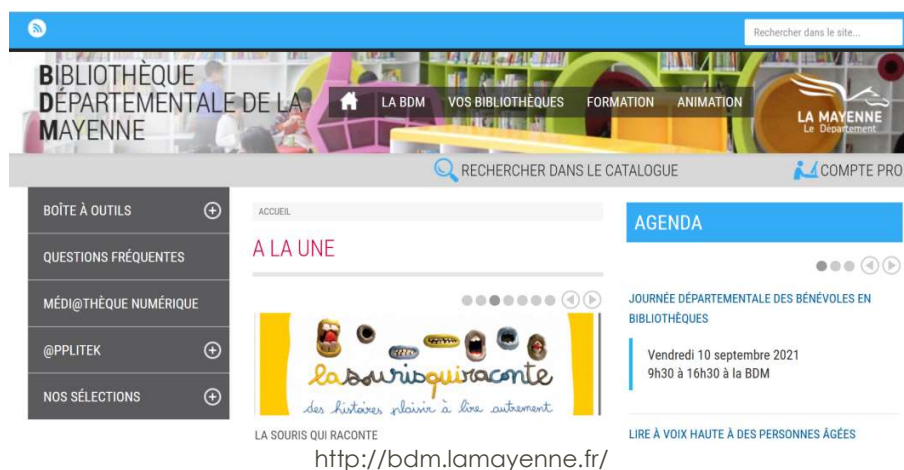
Rechercher dans le site...

BIBLIOTHÈQUE DÉPARTEMENTALE DE LA MAYENNE

LA BDM
VOS BIBLIOTHÈQUES
FORMATION
ANIMATION

LA MAYENNE
Le Département

RECHERCHER DANS LE CATALOGUE
COMPTE PRO

BOÎTE À OUTILS
QUESTIONS FRÉQUENTES
MÉDI@THÈQUE NUMÉRIQUE
@PPLITEK
NOS SÉLECTIONS

ACCUEIL

A LA UNE

lasourisquiraconte
des histoires plaisir à lire autrement

LA SOURIS QUI RACONTE

AGENDA

JOURNÉE DÉPARTEMENTALE DES BÉNÉVOLES EN BIBLIOTHÈQUES

Vendredi 10 septembre 2021
9h30 à 16h30 à la BDM

LIRE À VOIX HAUTE À DES PERSONNES ÂGÉES

http://bdm.lamayenne.fr/